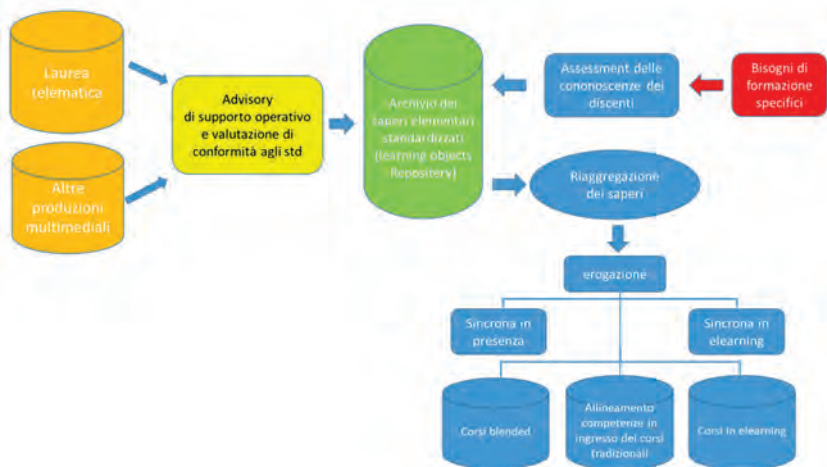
Laurea telematica

Altre produzioni multimediali

Advisory di supporto operativo e valutazione di conformità agli std

Archivio dei saperi elementari standardizzati (learning objects Repository)

Assessment delle cononoscenze dei discenti

Bisogni di formazione specifici

Riaggregazione dei saperi

erogazione

Sincrona in presenza

Sincrona in elearning

Corsi blended

Allineamento competenze in ingresso dei corsi tradizionali

Corsi in elearning